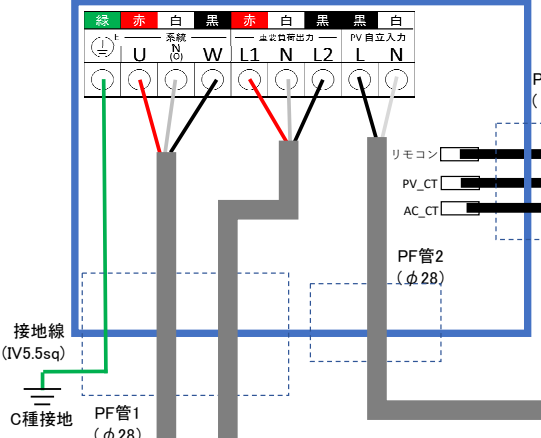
| 緑 | 赤 | 白 | 黒 | 赤 | 白 | 黒 | 黒 | 白 |
|---|---|---|---|---|---|---|---|---|
| E | U | N (O) | W | L1 | N | L2 | L | N |

系統

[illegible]出力

PV 自立入力

リモコン

PV_CT

AC_CT

P
(

PF管2
（φ28）

接地線
(IV5.5sq)

C種接地

PF管1
（φ28）